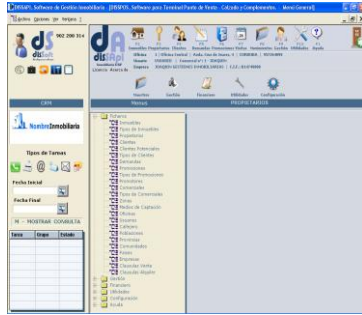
[DISAPLI. Software de Gestión Inmobiliaria - [DISAPLI. Software para Terminal Punto de Venta - Calzado y Complementos - Menú General]]

Archivo Opciones Ver Ventana Ayuda

902 200 314

dS

disapli

Inmuebles Propietarios Clientes Demandas Promociones Ventas Vencimientos Gestión Utilidades Ayuda

Usuario 2 | Oficina Central | Avda. Fuente de Nueva, 1 | 29004 MÁLAGA
Oficina 0000001 | General nº 1 | 29004
Empresa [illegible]

Licencia: Avanza 4

Clientes Gestión Opciones Utilidades Configuración

CRM

Menús

PROPIETARIOS

NombreInmobiliaria

Tipos de Tareas

Fecha Inicial

Fecha Final

MOSTRAR CONSULTA

| Tarea | Origen | Estado |
|---|---|---|

Ficheros
Inmuebles
Tipos de Inmuebles
Propietarios
Clientes
Clientes Potenciales
Tipos de Clientes
Demandas
Promociones
Tipos de Promociones
Vendedores
Comerciales
Tipos de Comerciales
Zonas
Medios de Captación
Oficinas
Usuarios
Calidades
Poblaciones
Provincias
Comunidades
Países
Empresas
Etiquetas Venta
Etiquetas Alquiler
Gestión
Financiero
Utilidades
Configuración
Ayuda